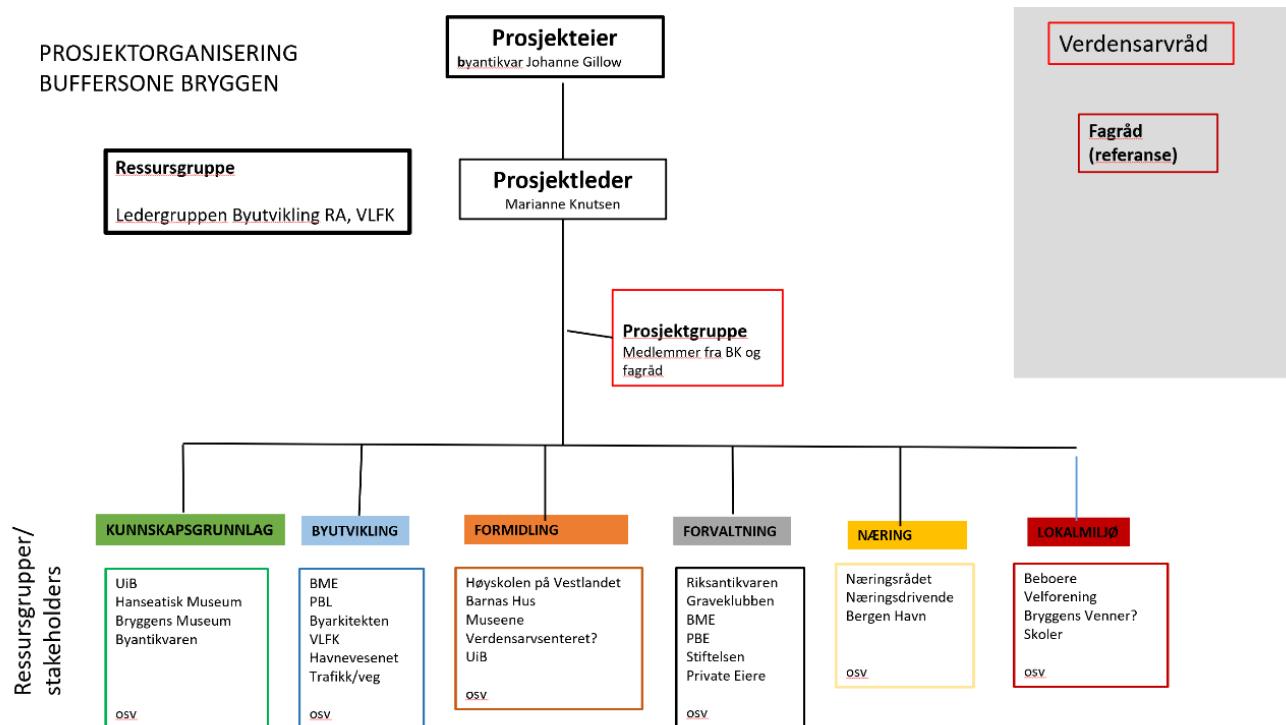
PROSJEKTORGANISERING
BUFFERSONE BRYGGEN

Prosjekteier
byantikvar Johanne Gillow

Verdensarvråd

Fagråd
(referanse)

Ressursgruppe

Ledergruppen Byutvikling RA, VLFK

Prosjektleder
Marianne Knutsen

Prosjektgruppe
Medlemmer fra BK og fagråd

Ressursgrupper/
stakeholders

KUNNSKAPSGRUNNLAG

UiB
Hanseatisk Museum
Bryggens Museum
Byantikvaren

osv

BYUTVIKLING

BME
PBL
Byarkitekten
VLFK
Havnevesenet
Trafikk/veg

osv

FORMIDLING

Høyskolen på Vestlandet
Barnas Hus
Museene
Verdensarvsenteret?
UiB

osv

FORVALTNING

Riksantikvaren
Graveklubben
BME
PBE
Stiftelsen
Private Eiere

osv

NÆRING

Næringsrådet
Næringsdrivende
Bergen Havn

osv

LOKALMILJØ

Beboere
Velforening
Bryggens Venner?
Skoler

osv